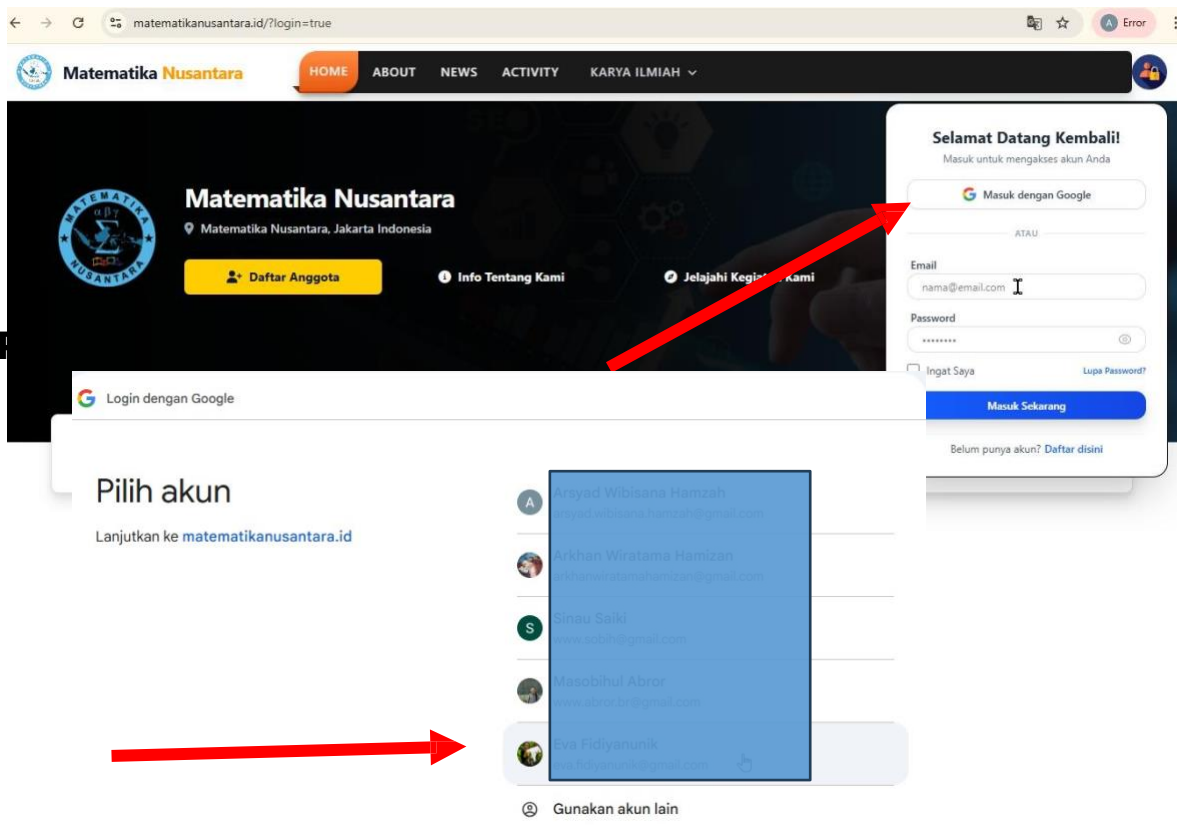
matematikanusantara.id/?login=true

A Error

Matematika Nusantara

HOME ABOUT NEWS ACTIVITY KARYA ILMIAH

MATEMATIKA NUSANTARA

Matematika Nusantara

Matematika Nusantara, Jakarta Indonesia

Daftar Anggota

Info Tentang Kami

Jelajahi Kegiat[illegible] Kami

Selamat Datang Kembali!

Masuk untuk mengakses akun Anda

Masuk dengan Google

ATAU

Email

nama@email.com

Password

••••••••

Ingat Saya

Lupa Password?

Masuk Sekarang

Belum punya akun? Daftar disini

Login dengan Google

Pilih akun

Lanjutkan ke matematikanusantara.id

A Arsyad Wibisana Hamzah
arsyad.wibisana.hamzah@gmail.com

Arkhan Wiratama Hamizan
arkhanwiratamahamizan@gmail.com

S Sinau Saiki
www.tobih@gmail.com

Masobihul Abror
www.abror.br@gmail.com

Eva Fidiyanunik
eva.fidiyanunik@gmail.com

Gunakan akun lain